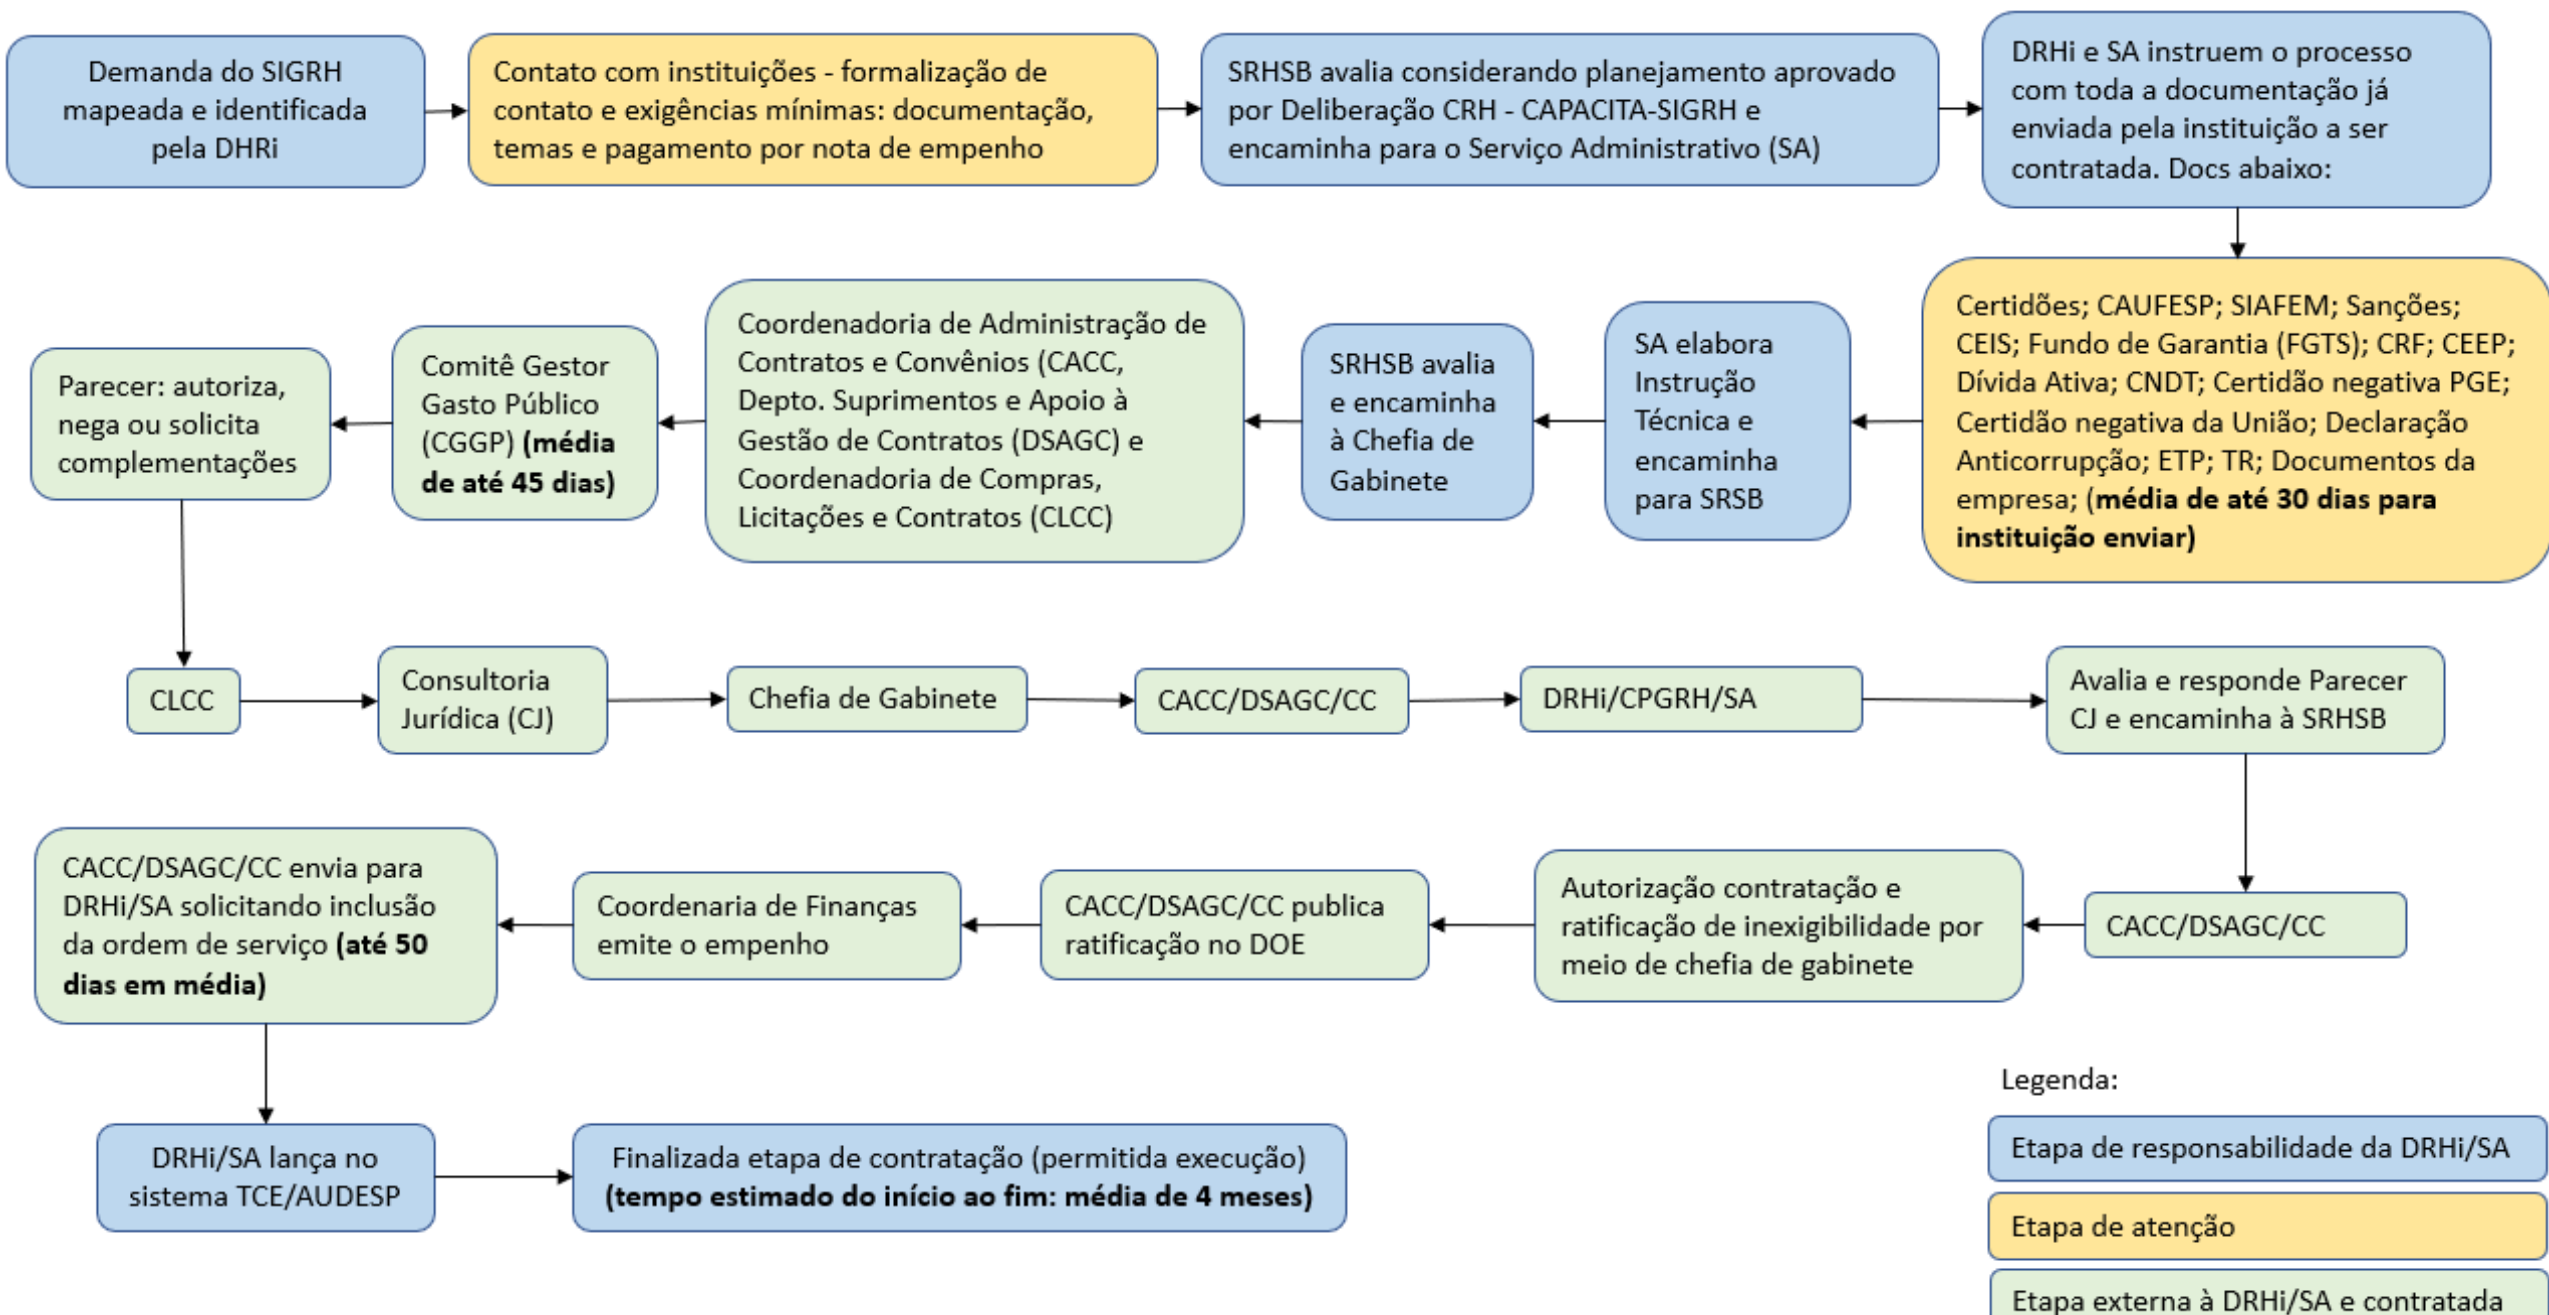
Demanda do SIGRH mapeada e identificada pela DHRi

Contato com instituições - formalização de contato e exigências mínimas: documentação, temas e pagamento por nota de empenho

SRHSB avalia considerando planejamento aprovado por Deliberação CRH - CAPACITA-SIGRH e encaminha para o Serviço Administrativo (SA)

DRHi e SA instruem o processo com toda a documentação já enviada pela instituição a ser contratada. Docs abaixo:

Certidões; CAUFESP; SIAFEM; Sanções; CEIS; Fundo de Garantia (FGTS); CRF; CEEP; Dívida Ativa; CNDT; Certidão negativa PGE; Certidão negativa da União; Declaração Anticorrupção; ETP; TR; Documentos da empresa; **(média de até 30 dias para instituição enviar)**

SA elabora Instrução Técnica e encaminha para SRSB

SRHSB avalia e encaminha à Chefia de Gabinete

Coordenadoria de Administração de Contratos e Convênios (CACC, Depto. Suprimentos e Apoio à Gestão de Contratos (DSAGC) e Coordenadoria de Compras, Licitações e Contratos (CLCC)

Comitê Gestor Gasto Público (CGGP) **(média de até 45 dias)**

Parecer: autoriza, nega ou solicita complementações

CLCC

Consultoria Jurídica (CJ)

Chefia de Gabinete

CACC/DSAGC/CC

DRHi/CPGRH/SA

Avalia e responde Parecer CJ e encaminha à SRHSB

CACC/DSAGC/CC

Autorização contratação e ratificação de inexigibilidade por meio de chefia de gabinete

CACC/DSAGC/CC publica ratificação no DOE

Coordenaria de Finanças emite o empenho

CACC/DSAGC/CC envia para DRHi/SA solicitando inclusão da ordem de serviço **(até 50 dias em média)**

DRHi/SA lança no sistema TCE/AUDESP

Finalizada etapa de contratação (permitida execução) **(tempo estimado do início ao fim: média de 4 meses)**

Legenda:

Etapa de responsabilidade da DRHi/SA

Etapa de atenção

Etapa externa à DRHi/SA e contratada